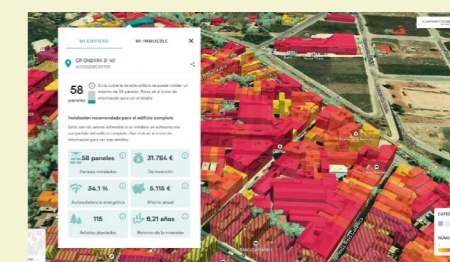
MI EDIFICIO
MI INMUEBLE
CP ONDARA D' 40
58 paneles
En la cubierta de este edificio se pueden instalar un máximo de 58 paneles. Pulsa en el icono de información para ver el detalle.
Instalación recomendada para el edificio completo
58 paneles
Paneles instalados
31.784 €
De inversión
34,1 %
Autosuficiencia energética
5.116 €
Ahorro anual
118
Árboles plantados
6,21 años
Retorno de la inversión
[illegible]